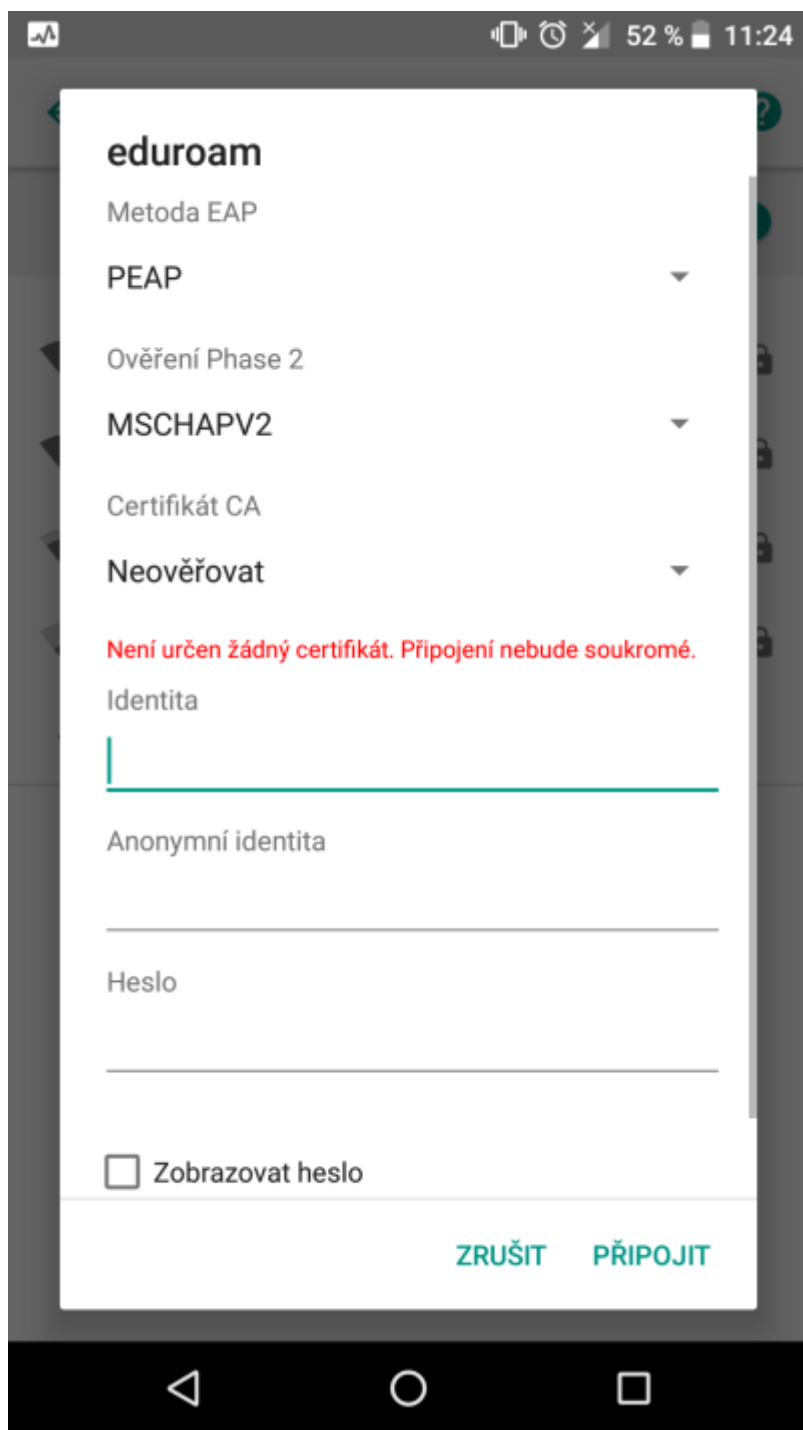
52 % 11:24

eduroam

Metoda EAP

PEAP

Ověření Phase 2

MSCHAPV2

Certifikát CA

Neověřovat

Není určen žádný certifikát. Připojení nebude soukromé.

Identita

Anonymní identita

Heslo

Zobrazovat heslo

ZRUŠIT PŘIPOJIT